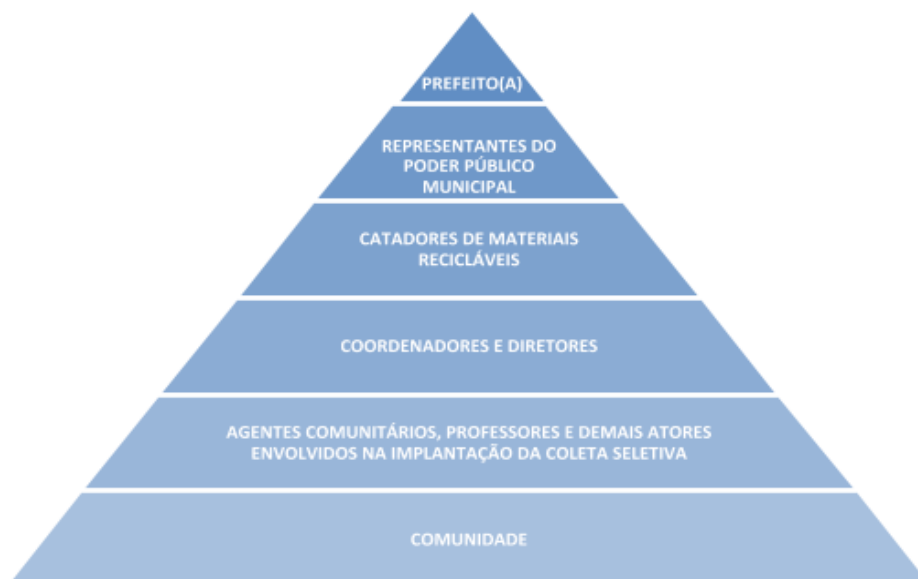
PREFEITO(A)

REPRESENTANTES DO PODER PÚBLICO MUNICIPAL

CATADORES DE MATERIAIS RECICLÁVEIS

COORDENADORES E DIRETORES

AGENTES COMUNITÁRIOS, PROFESSORES E DEMAIS ATORES ENVOLVIDOS NA IMPLANTAÇÃO DA COLETA SELETIVA

COMUNIDADE